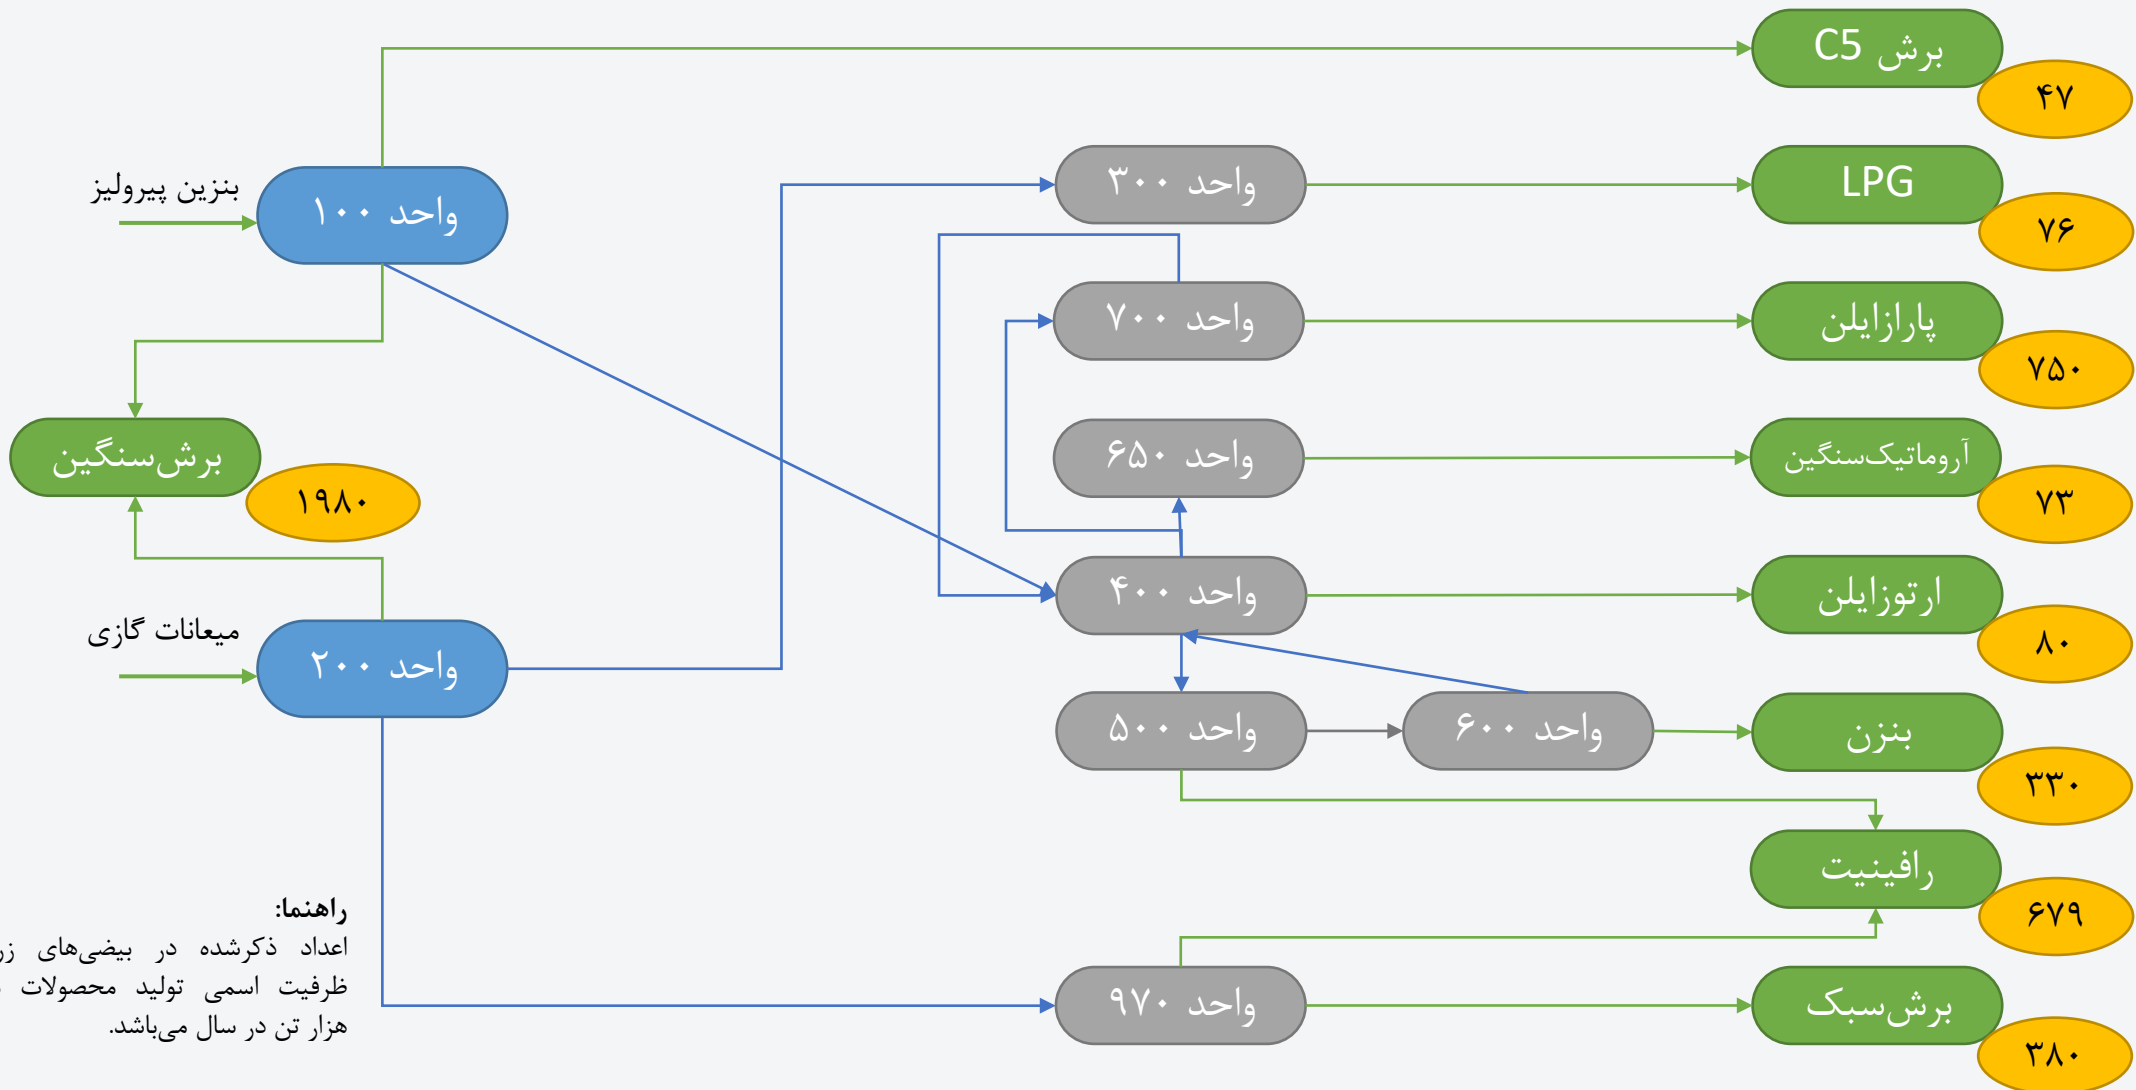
برش C5
۴۷
واحد ۳۰۰
LPG
۷۶
بنزین پیرولیز
واحد ۱۰۰
واحد ۷۰۰
پارازایلن
۷۵۰
واحد ۶۵۰
آروماتیک‌سنگین
۷۳
برش‌سنگین
۱۹۸۰
واحد ۴۰۰
ارتوزایلن
۸۰
میعانات گازی
واحد ۲۰۰
واحد ۵۰۰
واحد ۶۰۰
بنزن
۳۳۰
رافینیت
۶۷۹
راهنما:
اعداد ذکرشده در بیضی‌های ز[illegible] ظرفیت اسمی تولید محصولات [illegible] هزار تن در سال می‌باشد.
واحد ۹۷۰
برش‌سبک
۳۸۰